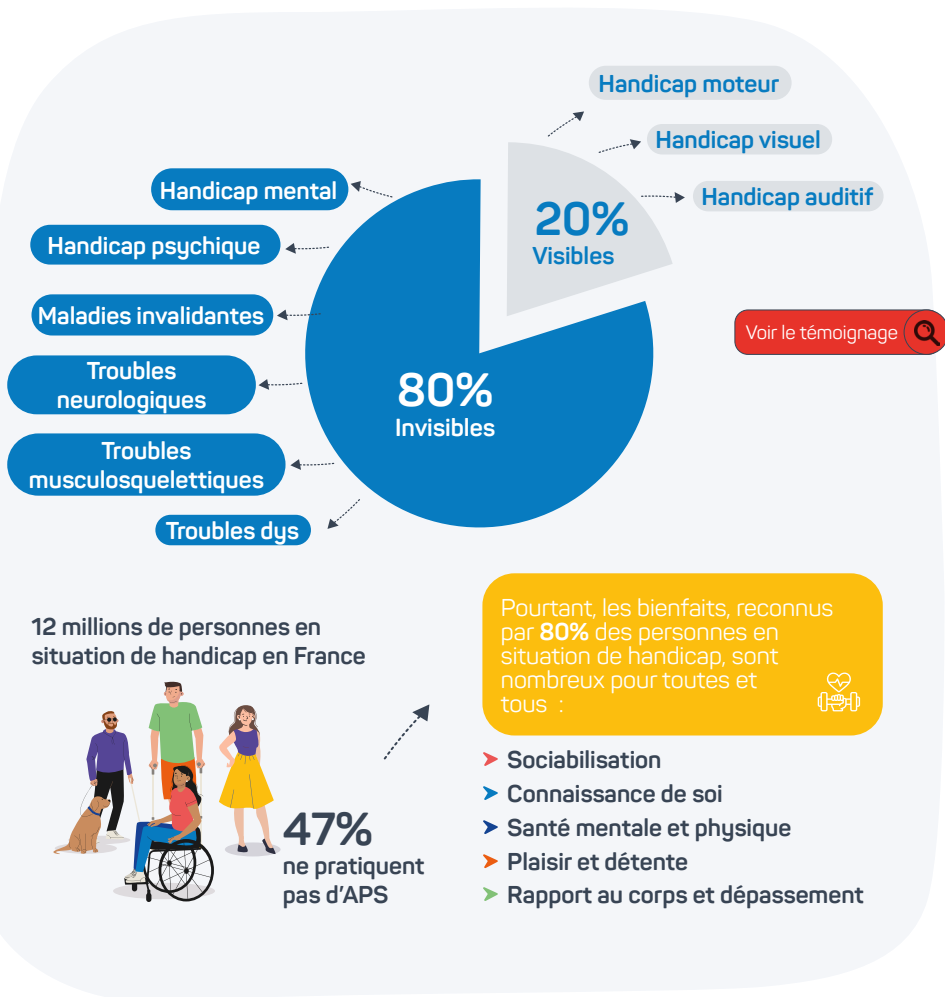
Handicap moteur

Handicap visuel

Handicap auditif

Handicap mental

Handicap psychique

Maladies invalidantes

Troubles neurologiques

Troubles musculosquelettiques

Troubles dys

20%
Visibles

80%
Invisibles

Voir le témoignage

12 millions de personnes en situation de handicap en France

47%
ne pratiquent pas d'APS

Pourtant, les bienfaits, reconnus par **80%** des personnes en situation de handicap, sont nombreux pour toutes et tous :

Sociabilisation
Connaissance de soi
Santé mentale et physique
Plaisir et détente
Rapport au corps et dépassement